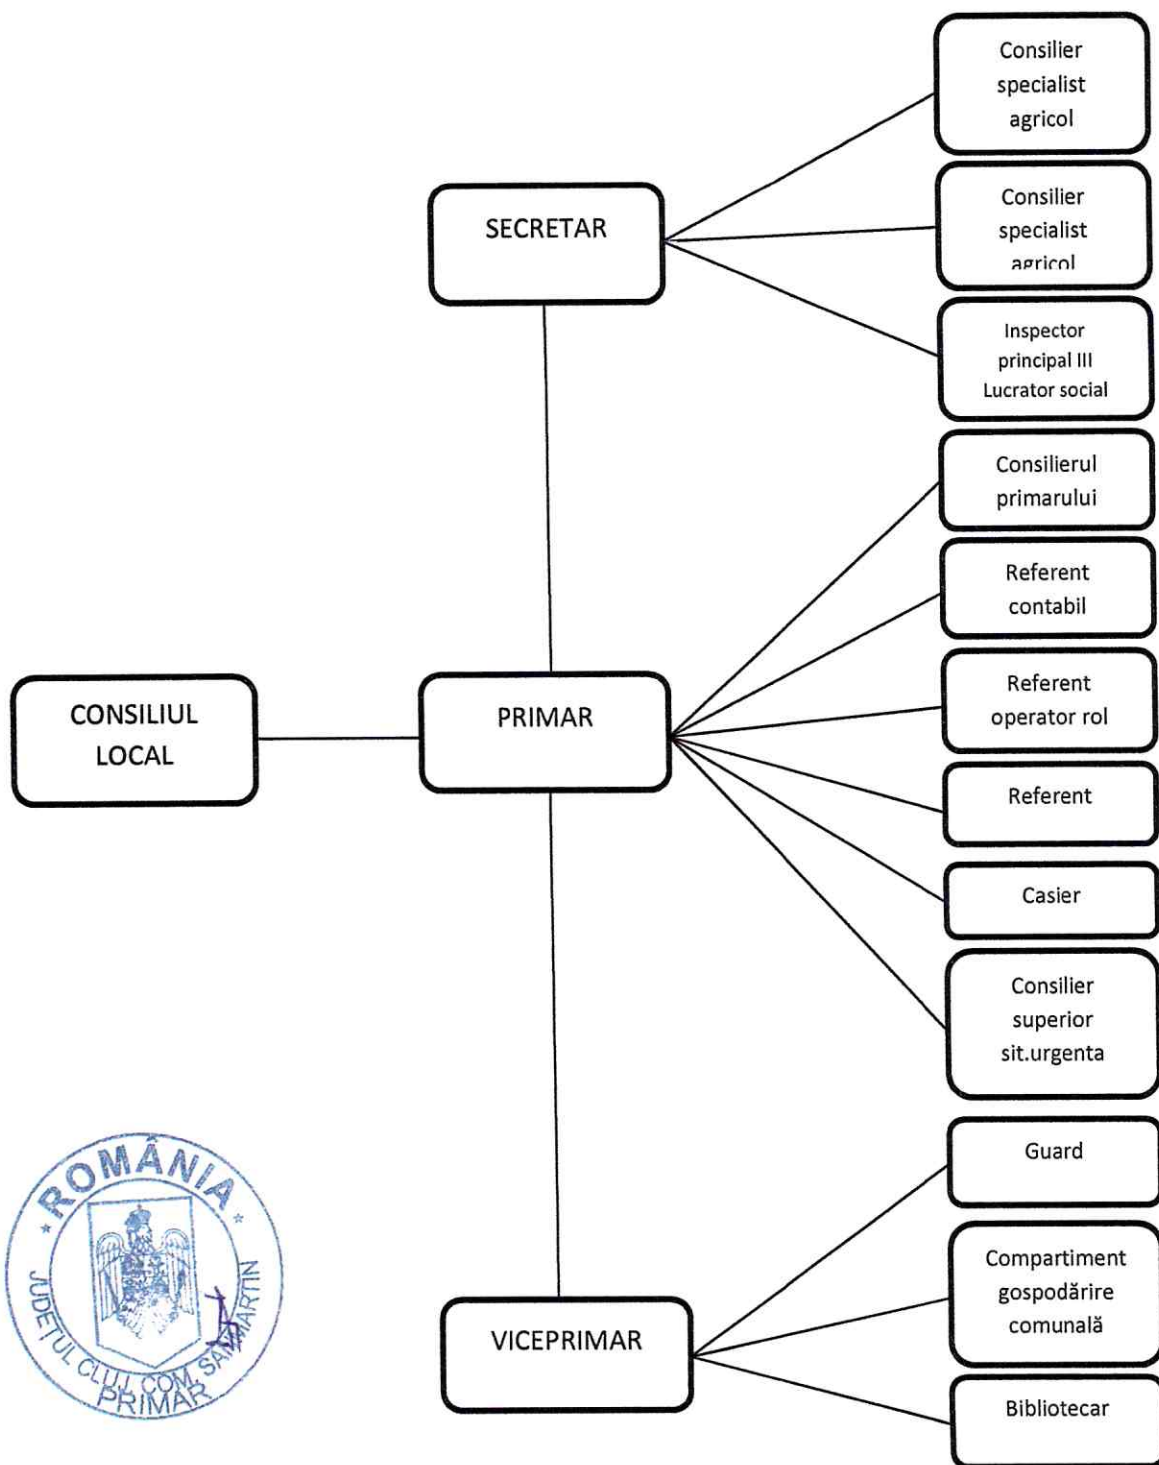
Consilier specialist agricol

SECRETAR

Consilier specialist agricol

Inspector principal III Lucrator social

Consilierul primarului

Referent contabil

CONSILIUL LOCAL

PRIMAR

Referent operator rol

Referent

Casier

Consilier superior sit.urgenta

Guard

ROMÂNIA
JUDETUL CLUJ COM. SÂNMARTIN
PRIMAR

Compartiment gospodărire comunală

VICEPRIMAR

Bibliotecar